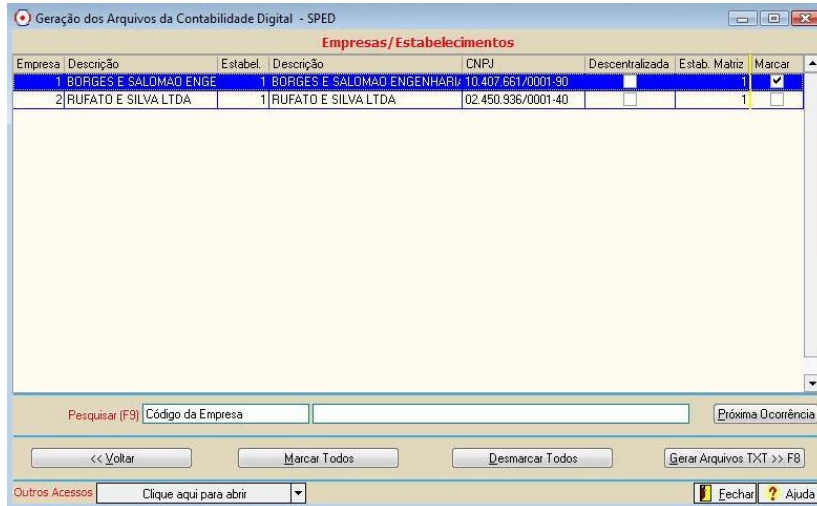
Geração dos Arquivos da Contabilidade Digital - SPED

Empresas/Estabelecimentos

| Empresa | Descrição | Estabel. | Descrição | CNPJ | Descentralizada | Estab. Matriz | Marcar |
|---|---|---|---|---|---|---|---|
| 1 | BORGES E SALOMAO ENGE | 1 | BORGES E SALOMAO ENGENHARI | 10.407.661/0001-90 | | 1 | ✔ |
| 2 | RUFATO E SILVA LTDA | 1 | RUFATO E SILVA LTDA | 02.450.936/0001-40 | | 1 | |

Pesquisar (F9) Código da Empresa

Próxima Ocorrência

<< Voltar

Marcar Todos

Desmarcar Todos

Gerar Arquivos TXT >> F8

Outros Acessos

Clique aqui para abrir

Fechar

Ajuda